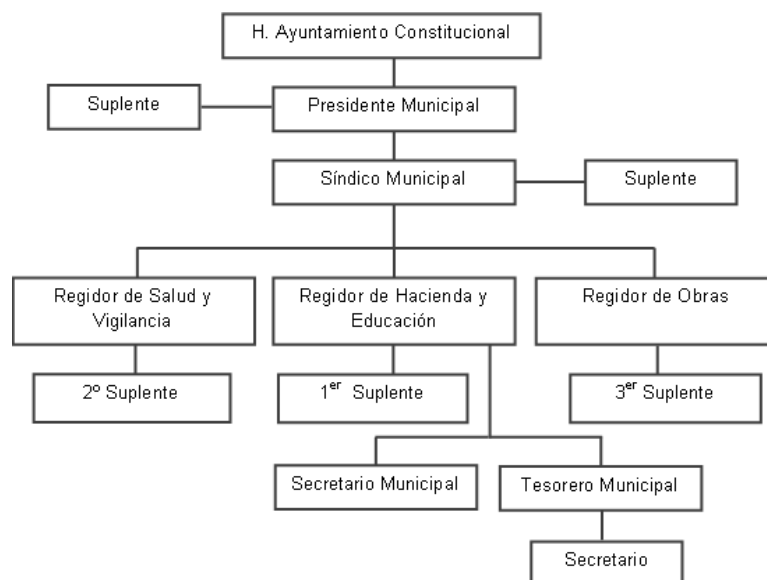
H. Ayuntamiento Constitucional

Suplente

Presidente Municipal

Síndico Municipal

Suplente

Regidor de Salud y Vigilancia

Regidor de Hacienda y Educación

Regidor de Obras

2º Suplente

1$^{er}$ Suplente

3$^{er}$ Suplente

Secretario Municipal

Tesorero Municipal

Secretario